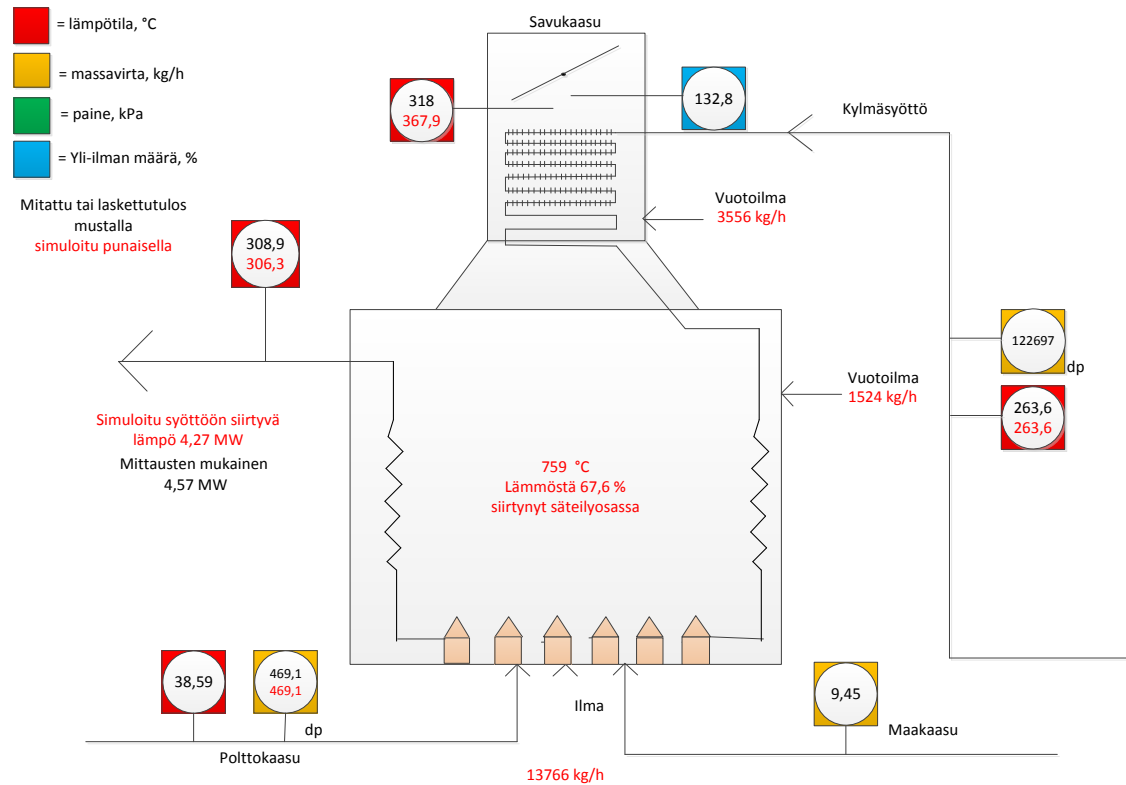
= lämpötila, °C

= massavirta, kg/h

= paine, kPa

= Yli-ilman määrä, %

Mitattu tai laskettutulos mustalla
simuloitu punaisella

Savukaasu

318
367,9

132,8

Kylmäsyöttö

Vuotoilma
3556 kg/h

308,9
306,3

122697
dp

Vuotoilma
1524 kg/h

263,6
263,6

Simuloitu syöttöön siirtyvä lämpö 4,27 MW
Mittausten mukainen
4,57 MW

759 °C
Lämmöstä 67,6 %
siirtynyt säteilyosassa

38,59

469,1
469,1

dp

Ilma

9,45

Maakaasu

Polttokaasu

13766 kg/h